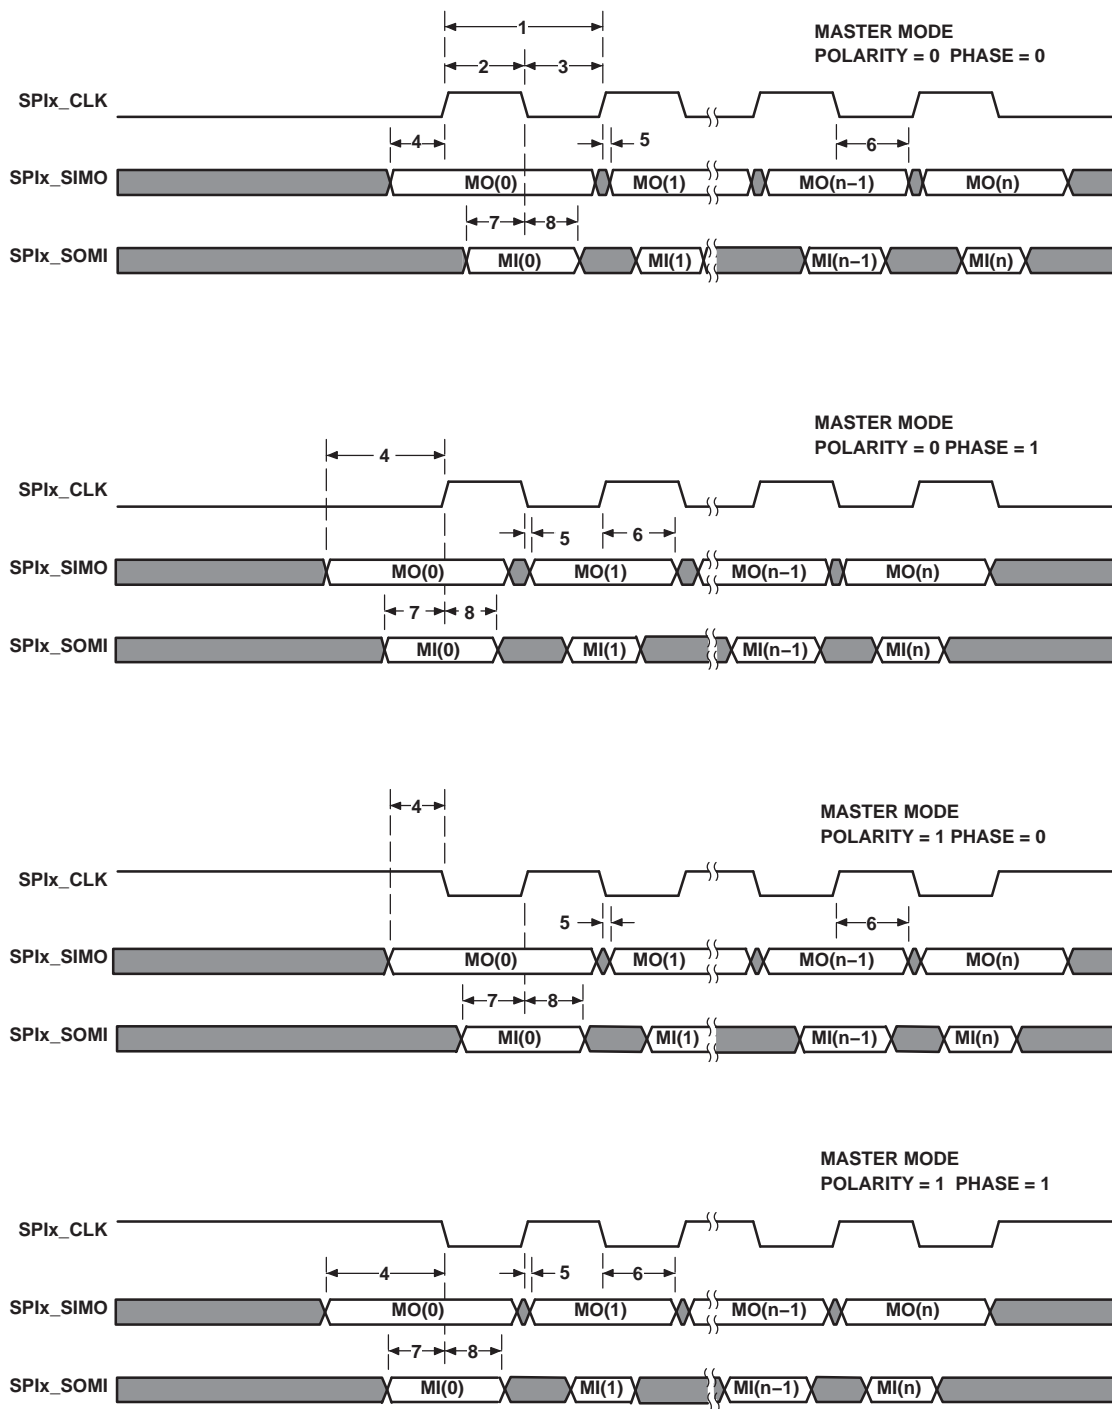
1
2
3
MASTER MODE
POLARITY = 0 PHASE = 0
SPIx_CLK
4
5
6
SPIx_SIMO
MO(0)
MO(1)
MO(n−1)
MO(n)
7
8
SPIx_SOMI
MI(0)
MI(1)
MI(n−1)
MI(n)

MASTER MODE
POLARITY = 0 PHASE = 1
4
SPIx_CLK
5
6
SPIx_SIMO
MO(0)
MO(1)
MO(n−1)
MO(n)
7
8
SPIx_SOMI
MI(0)
MI(1)
MI(n−1)
MI(n)

4
MASTER MODE
POLARITY = 1 PHASE = 0
SPIx_CLK
5
6
SPIx_SIMO
MO(0)
MO(1)
MO(n−1)
MO(n)
7
8
SPIx_SOMI
MI(0)
MI(1)
MI(n−1)
MI(n)

MASTER MODE
POLARITY = 1 PHASE = 1
SPIx_CLK
4
5
6
SPIx_SIMO
MO(0)
MO(1)
MO(n−1)
MO(n)
7
8
SPIx_SOMI
MI(0)
MI(1)
MI(n−1)
MI(n)